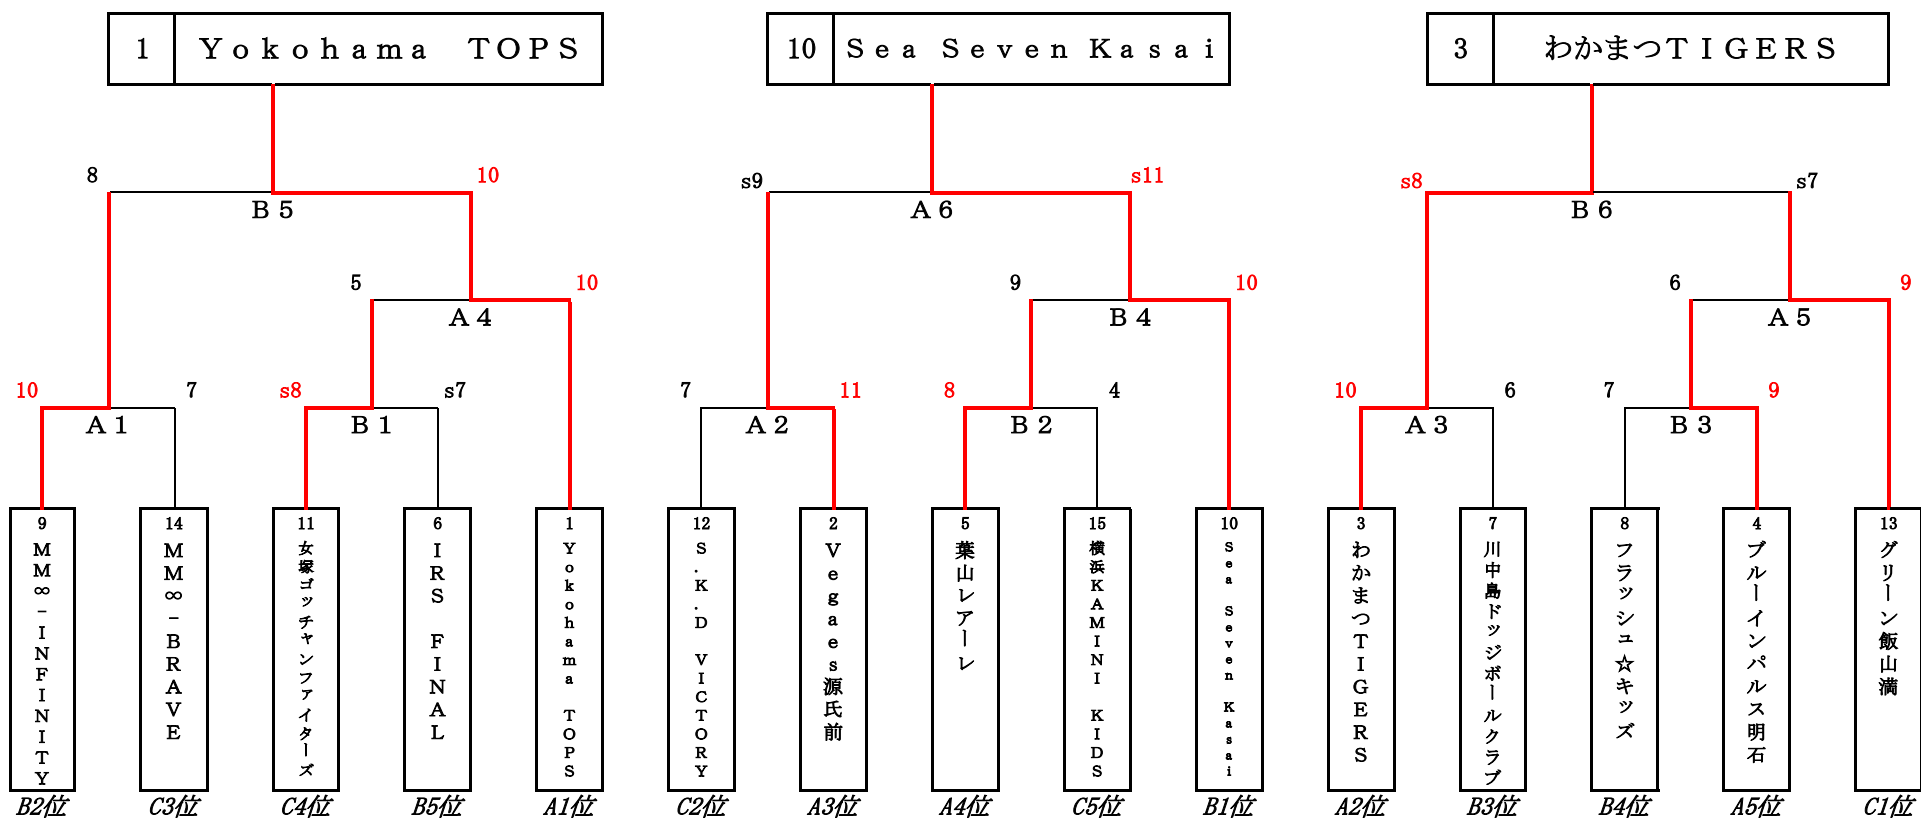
1 Yokohama TOPS

10 Sea Seven Kasai

3 わかまつTIGERS

8
10
B5
5
10
A4
10
7
A1
s8
s7
B1

s9
s11
A6
9
10
B4
7
11
A2
8
4
B2

s8
s7
B6
6
9
A5
10
6
A3
7
9
B3

9 MM∞-INFINITY
B2位

14 MM∞-BRAVE
C3位

11 女塚ゴッチャンファイターズ
C4位

6 IRS FINAL
B5位

1 Yokohama TOPS
A1位

12 S.K.D VICTORY
C2位

2 Vegaes源氏前
A3位

5 葉山レアーレ
A4位

15 横浜KAMINI KIDS
C5位

10 Sea Seven Kasai
B1位

3 わかまつTIGERS
A2位

7 川中島ドッジボールクラブ
B3位

8 フラッシュ☆キッズ
B4位

4 ブルーインパルス明石
A5位

13 グリーン飯山満
C1位